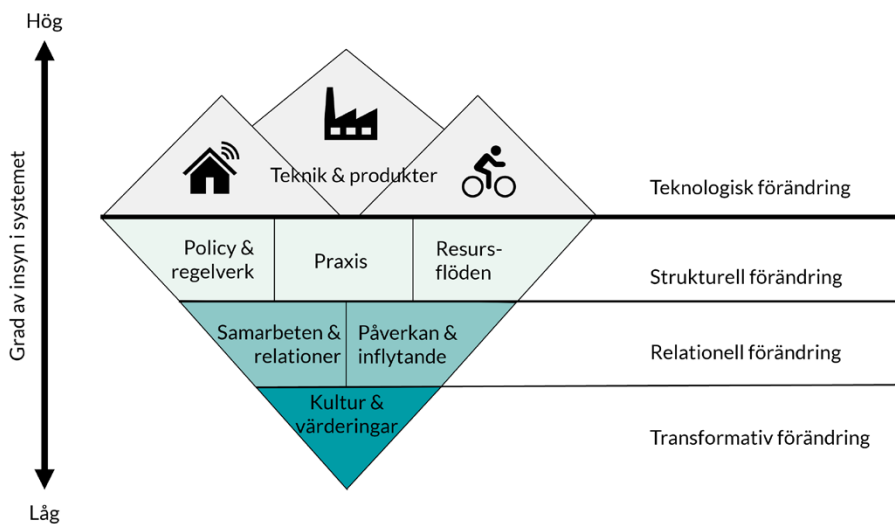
Hög

Grad av insyn i systemet

Låg

Teknik & produkter

Teknologisk förändring

Policy & regelverk

Praxis

Resursflöden

Strukturell förändring

Samarbeten & relationer

Påverkan & inflytande

Relationell förändring

Kultur & värderingar

Transformativ förändring